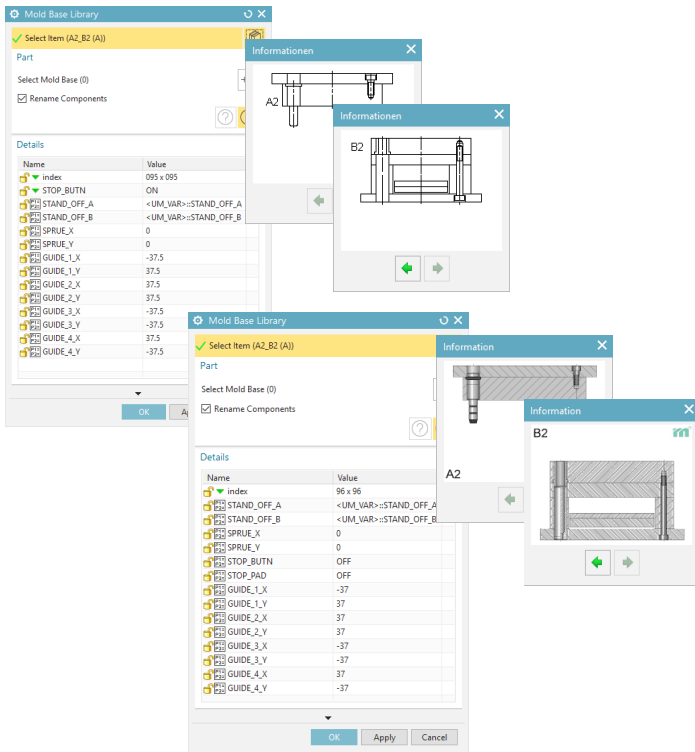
Mold Base Library

Select Item (A2_B2 (A))

Part

Select Mold Base (0)

Rename Components

Details

| Name | Value |
|---|---|
| index | 095 x 095 |
| STOP_BUTN | ON |
| STAND_OFF_A | <UM_VAR>::STAND_OFF_A |
| STAND_OFF_B | <UM_VAR>::STAND_OFF_B |
| SPRUE_X | 0 |
| SPRUE_Y | 0 |
| GUIDE_1_X | -37.5 |
| GUIDE_1_Y | 37.5 |
| GUIDE_2_X | 37.5 |
| GUIDE_2_Y | 37.5 |
| GUIDE_3_X | -37.5 |
| GUIDE_3_Y | -37.5 |
| GUIDE_4_X | 37.5 |
| GUIDE_4_Y | -37.5 |

OK Ap

Informationen

A2

Informationen

B2

Mold Base Library

Select Item (A2_B2 (A))

Part

Select Mold Base (0)

Rename Components

Details

| Name | Value |
|---|---|
| index | 96 x 96 |
| STAND_OFF_A | <UM_VAR>::STAND_OFF_A |
| STAND_OFF_B | <UM_VAR>::STAND_OFF_B |
| SPRUE_X | 0 |
| SPRUE_Y | 0 |
| STOP_BUTN | OFF |
| STOP_PAD | OFF |
| GUIDE_1_X | -37 |
| GUIDE_1_Y | 37 |
| GUIDE_2_X | 37 |
| GUIDE_2_Y | 37 |
| GUIDE_3_X | -37 |
| GUIDE_3_Y | -37 |
| GUIDE_4_X | 37 |
| GUIDE_4_Y | -37 |

OK Apply Cancel

Information

A2

Information

B2